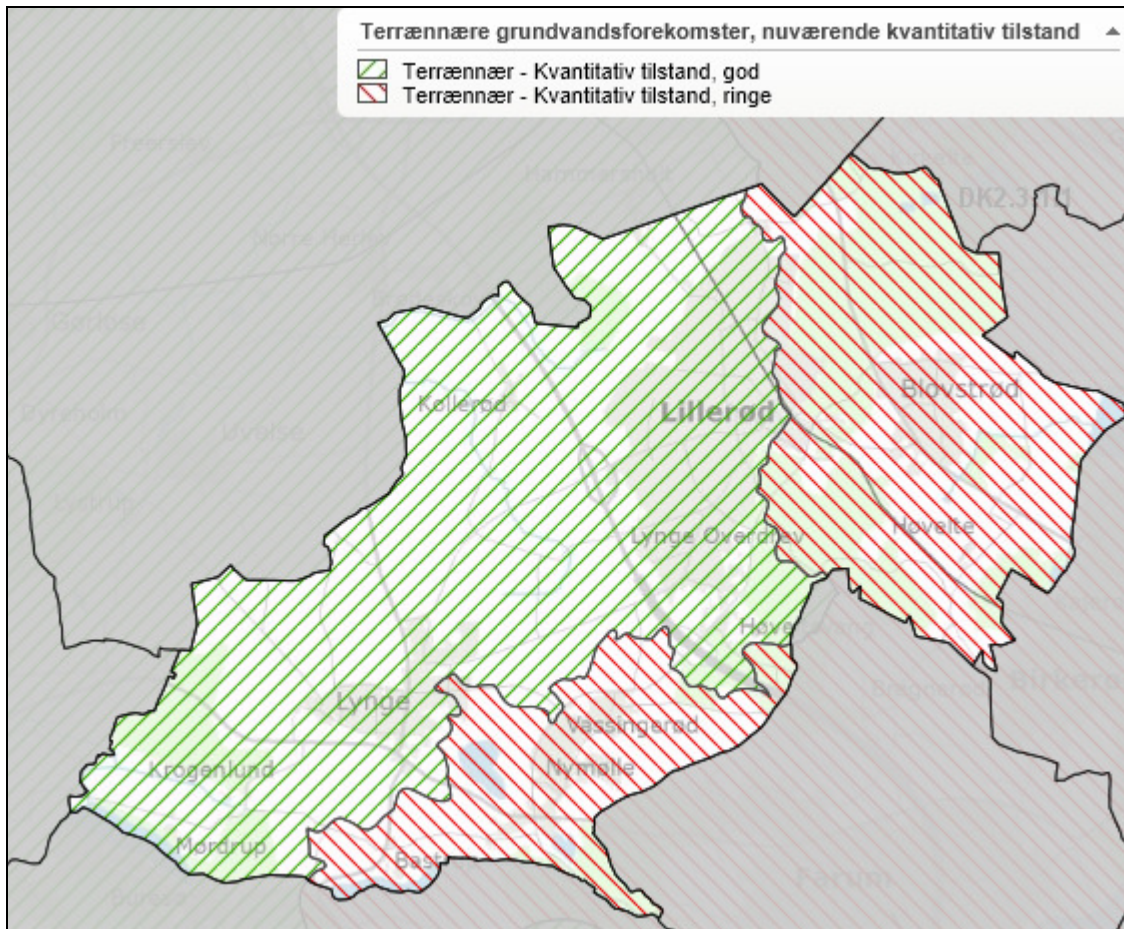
Terrænnære grundvandsforekomster, nuværende kvantitativ tilstand

Terrænnær - Kvantitativ tilstand, god
Terrænnær - Kvantitativ tilstand, ringe

Freerslev
Harløse
Nørre Herlev
DK2.3.1.1
Gørløse
Kollerød
Lillerød
Blovstrød
Slangerup
Uvelse
Lynge Overdrev
Hovelte
Høveltegård
Lynge
Vassingerød
Krogenlund
Nymølle
Mordrup
Bastrup
Farum
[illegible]